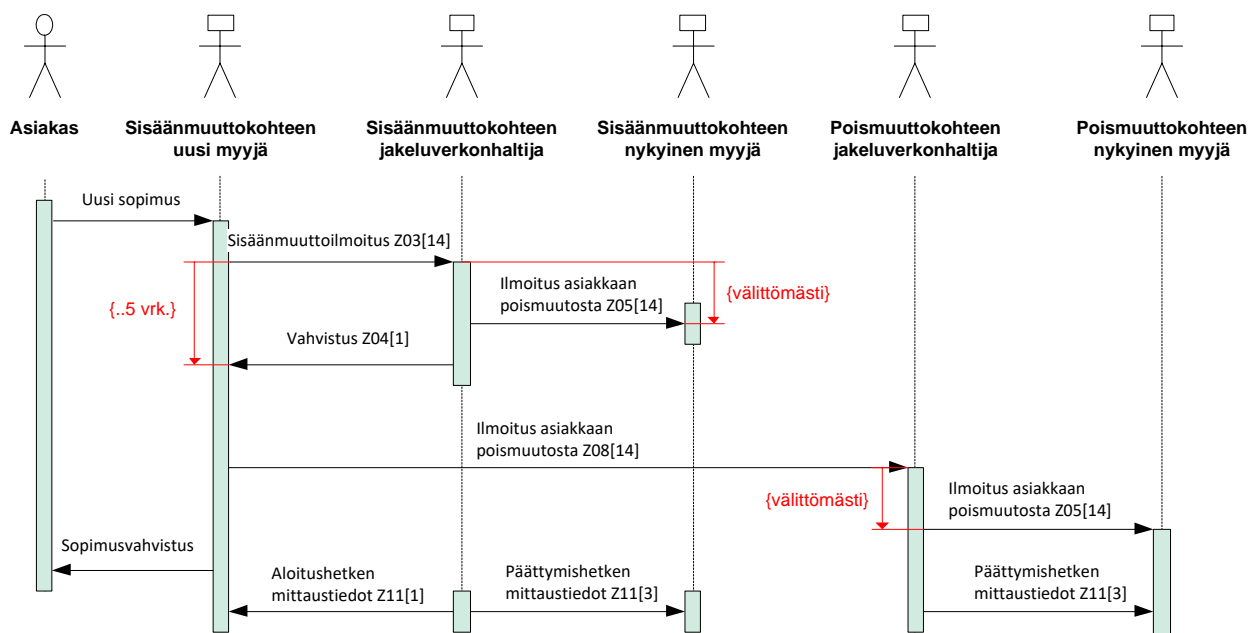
Asiakas

Sisäänmuuttokohteen uusi myyjä

Sisäänmuuttokohteen jakeluverkonhaltija

Sisäänmuuttokohteen nykyinen myyjä

Poismuuttokohteen jakeluverkonhaltija

Poismuuttokohteen nykyinen myyjä

Uusi sopimus

Sisäänmuuttoilmoitus Z03[14]

Ilmoitus asiakkaan poismuutosta Z05[14]

{välittömästi}

{..5 vrk.}

Vahvistus Z04[1]

Ilmoitus asiakkaan poismuutosta Z08[14]

{välittömästi}

Ilmoitus asiakkaan poismuutosta Z05[14]

Sopimusvahvistus

Aloitushetken mittaustiedot Z11[1]

Päättymishetken mittaustiedot Z11[3]

Päättymishetken mittaustiedot Z11[3]